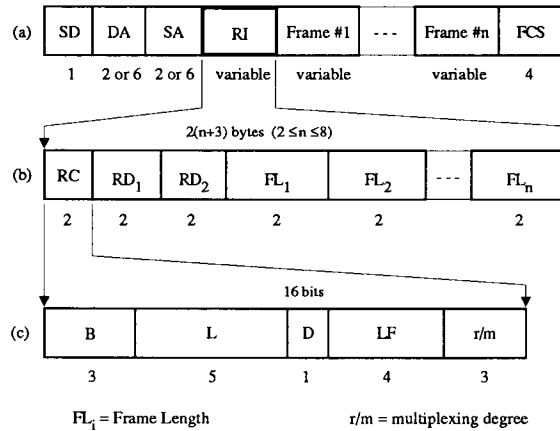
(a)

| SD | DA | SA | RI | Frame #1 | - - - | Frame #n | FCS |
|---|---|---|---|---|---|---|---|
| 1 | 2 or 6 | 2 or 6 | variable | variable | | variable | 4 |

2(n+3) bytes ($2 \leq n \leq 8$)

(b)

| RC | $RD_1$ | $RD_2$ | $FL_1$ | $FL_2$ | - - - | $FL_n$ |
|---|---|---|---|---|---|---|
| 2 | 2 | 2 | 2 | 2 | | 2 |

16 bits

(c)

| B | L | D | LF | r/m |
|---|---|---|---|---|
| 3 | 5 | 1 | 4 | 3 |

$FL_i$ = Frame Length

r/m = multiplexing degree